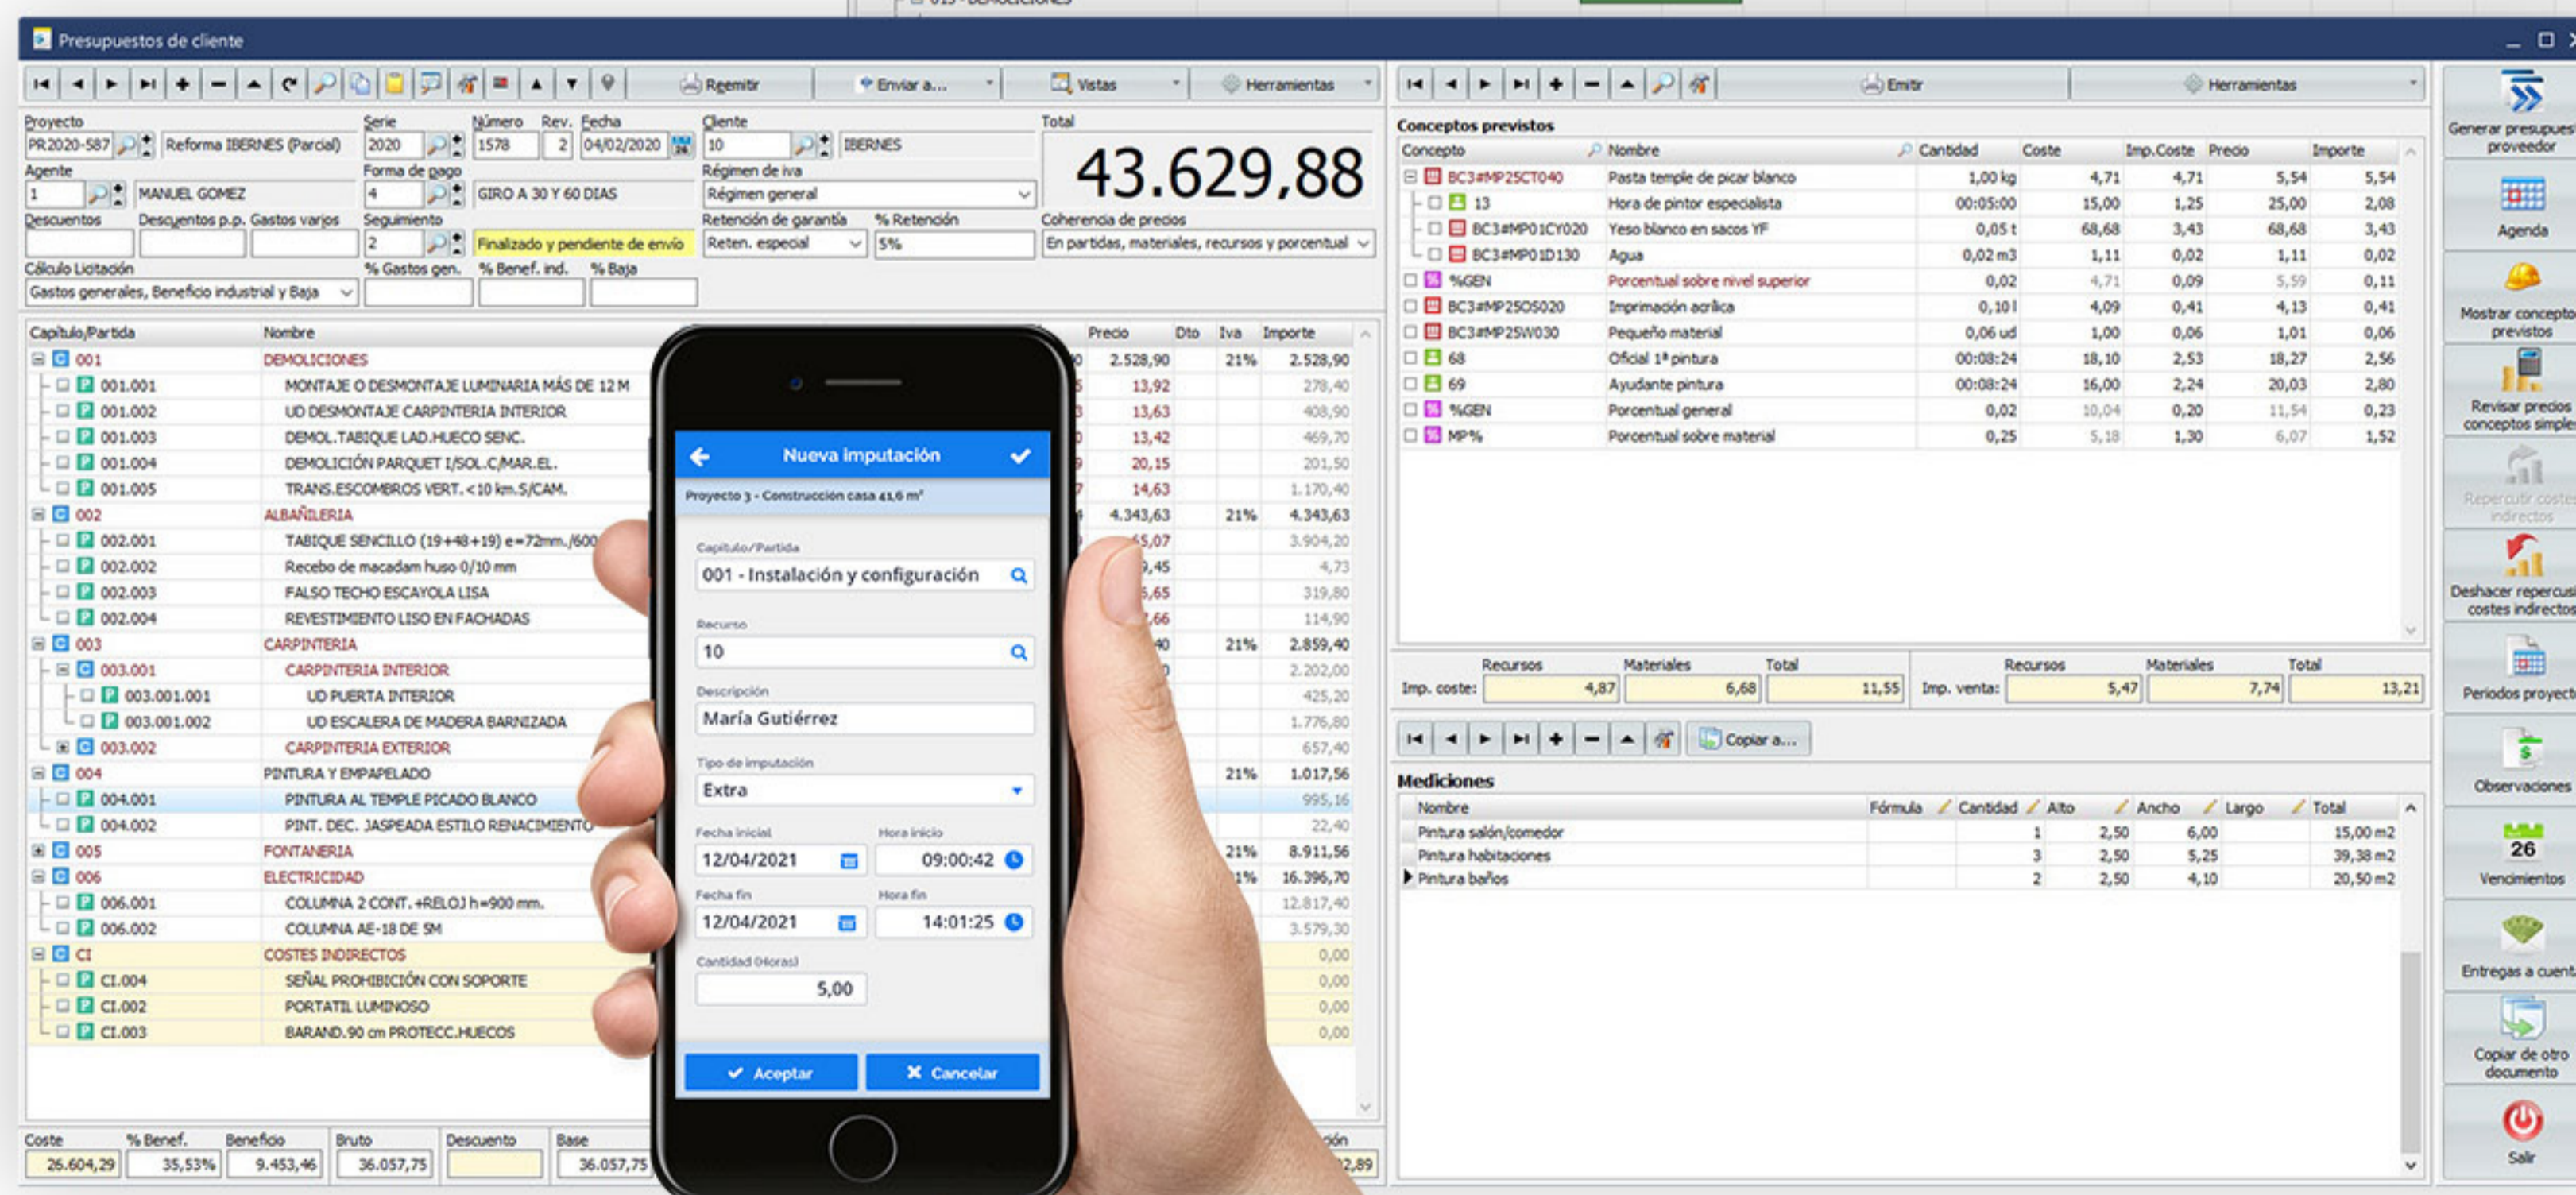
Presupuestos de cliente

Remitir | Enviar a... | Vistas | Herramientas

Proyecto: PR2020-587 | Reforma IBERNES (Parcial)
Serie: 2020 | Número: 1578 | Rev.: 2 | Fecha: 04/02/2020
Cliente: 10 | IBERNES
Total: 43.629,88
Agente: 1 | MANUEL GOMEZ
Forma de pago: 4 | GIRO A 30 Y 60 DIAS
Régimen de iva: Régimen general
Descuentos | Descuentos p.p. | Gastos varios
Seguimiento: 2 | Finalizado y pendiente de envío
Retención de garantía: Reten. especial | % Retención: 5%
Coherencia de precios: En partidas, materiales, recursos y porcentual
Cálculo Licitación: Gastos generales, Beneficio industrial y Baja | % Gastos gen. | % Benef. ind. | % Baja

| Capítulo/Partida | Nombre | Precio | Dto | Iva | Importe |
|---|---|---|---|---|---|
| 001 | DEMOLICIONES | 2.528,90 | | 21% | 2.528,90 |
| 001.001 | MONTAJE O DESMONTAJE LUMINARIA MÁS DE 12 M | 13,92 | | | 278,40 |
| 001.002 | UD DESMONTAJE CARPINTERIA INTERIOR | 13,63 | | | 408,90 |
| 001.003 | DEMOL.TABIQUE LAD.HUECO SENC. | 13,42 | | | 469,70 |
| 001.004 | DEMOLICIÓN PARQUET I/SOL.C/MAR.EL. | 20,15 | | | 201,50 |
| 001.005 | TRANS.ESCOMBROS VERT.<10 km.S/CAM. | 14,63 | | | 1.170,40 |
| 002 | ALBAÑILERIA | 4.343,63 | | 21% | 4.343,63 |
| 002.001 | TABIQUE SENCILLO (19+48+19) e=72mm./600 | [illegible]5,07 | | | 3.904,20 |
| 002.002 | Recebo de macadam huso 0/10 mm | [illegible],45 | | | 4,73 |
| 002.003 | FALSO TECHO ESCAYOLA LISA | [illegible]5,65 | | | 319,80 |
| 002.004 | REVESTIMIENTO LISO EN FACHADAS | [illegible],66 | | | 114,90 |
| 003 | CARPINTERIA | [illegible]40 | | 21% | 2.859,40 |
| 003.001 | CARPINTERIA INTERIOR | | | | 2.202,00 |
| 003.001.001 | UD PUERTA INTERIOR | | | | 425,20 |
| 003.001.002 | UD ESCALERA DE MADERA BARNIZADA | | | | 1.776,80 |
| 003.002 | CARPINTERIA EXTERIOR | | | | 657,40 |
| 004 | PINTURA Y EMPAPELADO | | | 21% | 1.017,56 |
| 004.001 | PINTURA AL TEMPLE PICADO BLANCO | | | | 995,16 |
| 004.002 | PINT. DEC. JASPEADA ESTILO RENACIMIENTO | | | | 22,40 |
| 005 | FONTANERIA | | | 21% | 8.911,56 |
| 006 | ELECTRICIDAD | | | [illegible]1% | 16.396,70 |
| 006.001 | COLUMNA 2 CONT. +RELOJ h=900 mm. | | | | 12.817,40 |
| 006.002 | COLUMNA AE-18 DE SM | | | | 3.579,30 |
| CI | COSTES INDIRECTOS | | | | 0,00 |
| CI.004 | SEÑAL PROHIBICIÓN CON SOPORTE | | | | 0,00 |
| CI.002 | PORTATIL LUMINOSO | | | | 0,00 |
| CI.003 | BARAND.90 cm PROTECC.HUECOS | | | | 0,00 |

Coste: 26.604,29 | % Benef.: 35,53% | Beneficio: 9.453,46 | Bruto: 36.057,75 | Descuento | Base: 36.057,75 | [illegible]ción: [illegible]2,89

Nueva imputación
Proyecto 3 - Construcción casa 41,6 m²
Capítulo/Partida: 001 - Instalación y configuración
Recurso: 10
Descripción: María Gutiérrez
Tipo de imputación: Extra
Fecha inicial: 12/04/2021 | Hora inicio: 09:00:42
Fecha fin: 12/04/2021 | Hora fin: 14:01:25
Cantidad (Horas): 5,00
Aceptar | Cancelar

Emitir | Herramientas

Conceptos previstos
| Concepto | Nombre | Cantidad | Coste | Imp.Coste | Precio | Importe |
|---|---|---|---|---|---|---|
| BC3#MP25CT040 | Pasta temple de picar blanco | 1,00 kg | 4,71 | 4,71 | 5,54 | 5,54 |
| 13 | Hora de pintor especialista | 00:05:00 | 15,00 | 1,25 | 25,00 | 2,08 |
| BC3#MP01CY020 | Yeso blanco en sacos YF | 0,05 t | 68,68 | 3,43 | 68,68 | 3,43 |
| BC3#MP01D130 | Agua | 0,02 m3 | 1,11 | 0,02 | 1,11 | 0,02 |
| %GEN | Porcentual sobre nivel superior | 0,02 | 4,71 | 0,09 | 5,59 | 0,11 |
| BC3#MP25OS020 | Imprimación acrílica | 0,10 l | 4,09 | 0,41 | 4,13 | 0,41 |
| BC3#MP25W030 | Pequeño material | 0,06 ud | 1,00 | 0,06 | 1,01 | 0,06 |
| 68 | Oficial 1ª pintura | 00:08:24 | 18,10 | 2,53 | 18,27 | 2,56 |
| 69 | Ayudante pintura | 00:08:24 | 16,00 | 2,24 | 20,03 | 2,80 |
| %GEN | Porcentual general | 0,02 | 10,04 | 0,20 | 11,54 | 0,23 |
| MP% | Porcentual sobre material | 0,25 | 5,18 | 1,30 | 6,07 | 1,52 |

Imp. coste: Recursos 4,87 | Materiales 6,68 | Total 11,55
Imp. venta: Recursos 5,47 | Materiales 7,74 | Total 13,21

Copiar a...

Mediciones
| Nombre | Fórmula | Cantidad | Alto | Ancho | Largo | Total |
|---|---|---|---|---|---|---|
| Pintura salón/comedor | | 1 | 2,50 | 6,00 | | 15,00 m2 |
| Pintura habitaciones | | 3 | 2,50 | 5,25 | | 39,38 m2 |
| Pintura baños | | 2 | 2,50 | 4,10 | | 20,50 m2 |

Generar presupues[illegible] proveedor
Agenda
Mostrar concepto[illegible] previstos
Revisar precios conceptos simple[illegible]
Repercutir costes indirectos
Deshacer repercusi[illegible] costes indirectos
Periodos proyect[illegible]
Observaciones
26
Vencimientos
Entregas a cuent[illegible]
Copiar de otro documento
Salir